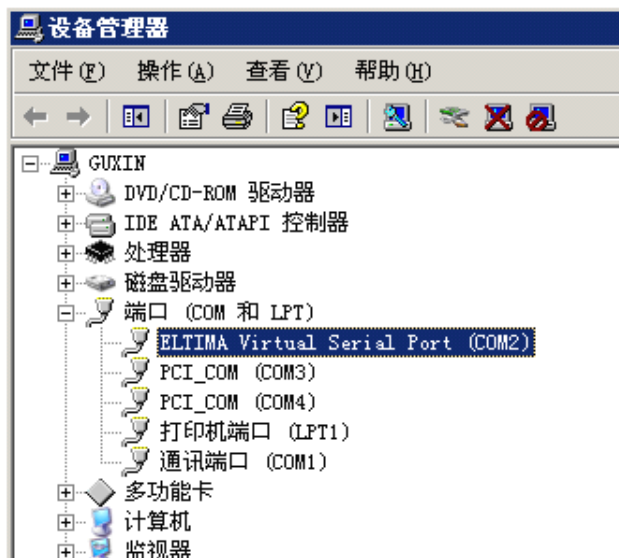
设备管理器

文件(F) 操作(A) 查看(V) 帮助(H)

GUXIN
DVD/CD-ROM 驱动器
IDE ATA/ATAPI 控制器
处理器
磁盘驱动器
端口 (COM 和 LPT)
ELTIMA Virtual Serial Port (COM2)
PCI_COM (COM3)
PCI_COM (COM4)
打印机端口 (LPT1)
通讯端口 (COM1)
多功能卡
计算机
监视器